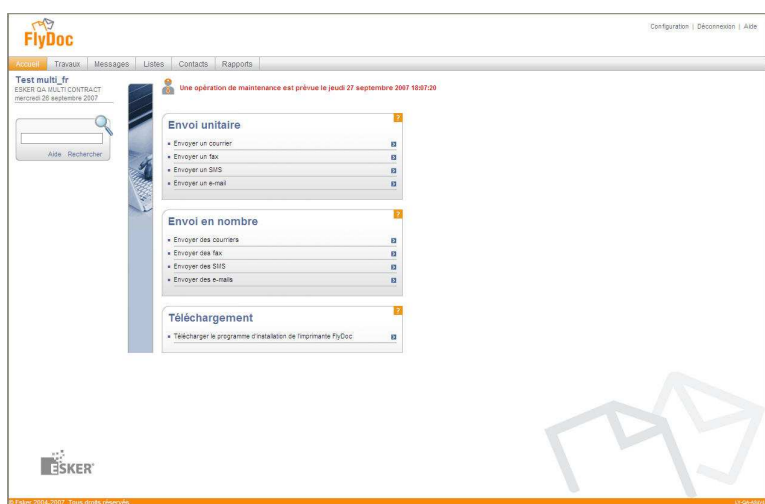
FlyDoc

Configuration | Déconnexion | Aide

Accueil Travaux Messages Listes Contacts Rapports

Test multi_fr
ESKER QA MULTI CONTRACT
mercredi 26 septembre 2007

Aide Rechercher

Une opération de maintenance est prévue le jeudi 27 septembre 2007 18:07:20

?
Envoi unitaire
Envoyer un courrier
Envoyer un fax
Envoyer un SMS
Envoyer un e-mail

?
Envoi en nombre
Envoyer des courriers
Envoyer des fax
Envoyer des SMS
Envoyer des e-mails

?
Téléchargement
Télécharger le programme d'installation de l'imprimante FlyDoc

ESKER

© Esker 2004-2007. Tous droits réservés.

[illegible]